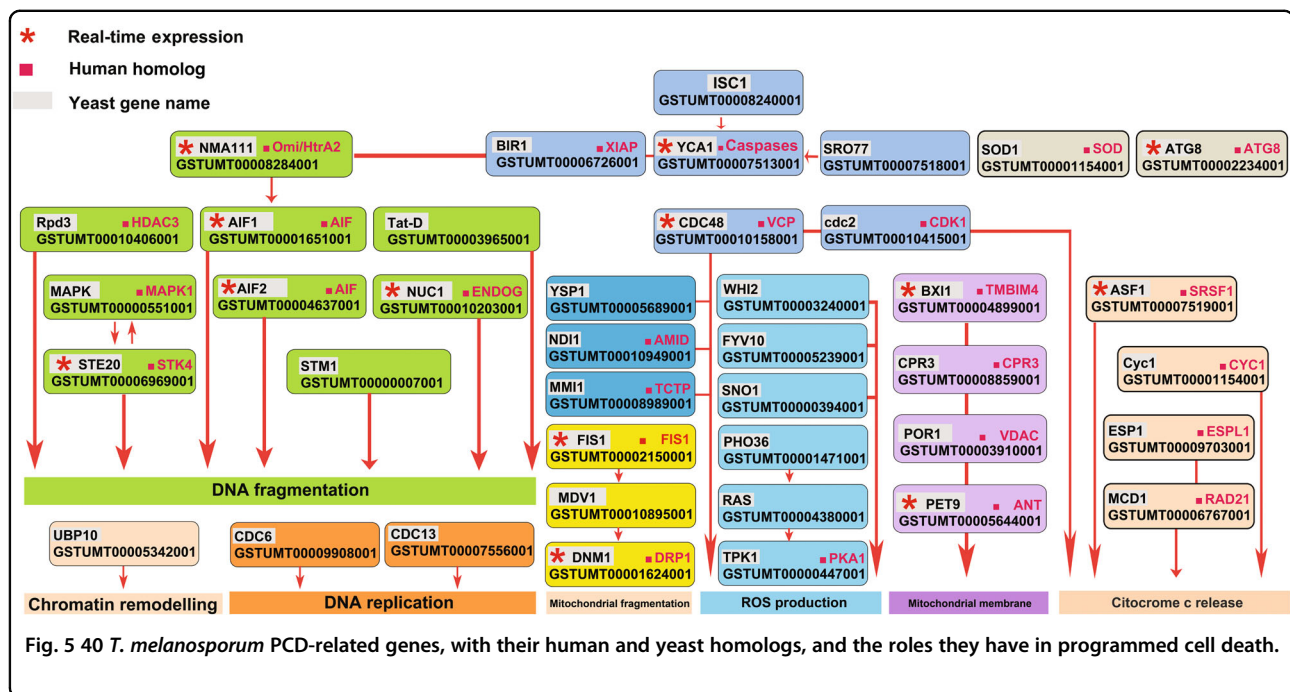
* Real-time expression
■ Human homolog
Yeast gene name

ISC1
GSTUMT00008240001

* NMA111 ■ Omi/HtrA2
GSTUMT00008284001

BIR1 ■ XIAP
GSTUMT00006726001

* YCA1 ■ Caspases
GSTUMT00007513001

SRO77
GSTUMT00007518001

SOD1 ■ SOD
GSTUMT00001154001

* ATG8 ■ ATG8
GSTUMT00002234001

Rpd3 ■ HDAC3
GSTUMT00010406001

* AIF1 ■ AIF
GSTUMT00001651001

Tat-D
GSTUMT00003965001

* CDC48 ■ VCP
GSTUMT00010158001

cdc2 ■ CDK1
GSTUMT00010415001

MAPK ■ MAPK1
GSTUMT00000551001

* AIF2 ■ AIF
GSTUMT00004637001

* NUC1 ■ ENDOG
GSTUMT00010203001

* STE20 ■ STK4
GSTUMT00006969001

STM1
GSTUMT00000007001

YSP1
GSTUMT00005689001

NDI1 ■ AMID
GSTUMT00010949001

MMI1 ■ TCTP
GSTUMT00008989001

* FIS1 ■ FIS1
GSTUMT00002150001

MDV1
GSTUMT00010895001

* DNM1 ■ DRP1
GSTUMT00001624001

WHI2
GSTUMT00003240001

FYV10
GSTUMT00005239001

SNO1
GSTUMT00000394001

PHO36
GSTUMT00001471001

RAS
GSTUMT00004380001

TPK1 ■ PKA1
GSTUMT00000447001

* BXI1 ■ TMBIM4
GSTUMT00004899001

CPR3 ■ CPR3
GSTUMT00008859001

POR1 ■ VDAC
GSTUMT00003910001

* PET9 ■ ANT
GSTUMT00005644001

* ASF1 ■ SRSF1
GSTUMT00007519001

Cyc1 ■ CYC1
GSTUMT00001154001

ESP1 ■ ESPL1
GSTUMT00009703001

MCD1 ■ RAD21
GSTUMT00006767001

DNA fragmentation

UBP10
GSTUMT00005342001

CDC6
GSTUMT00009908001

CDC13
GSTUMT00007556001

Chromatin remodelling

DNA replication

Mitochondrial fragmentation

ROS production

Mitochondrial membrane

Citocrome c release

Fig. 5 40 T. melanosporum PCD-related genes, with their human and yeast homologs, and the roles they have in programmed cell death.